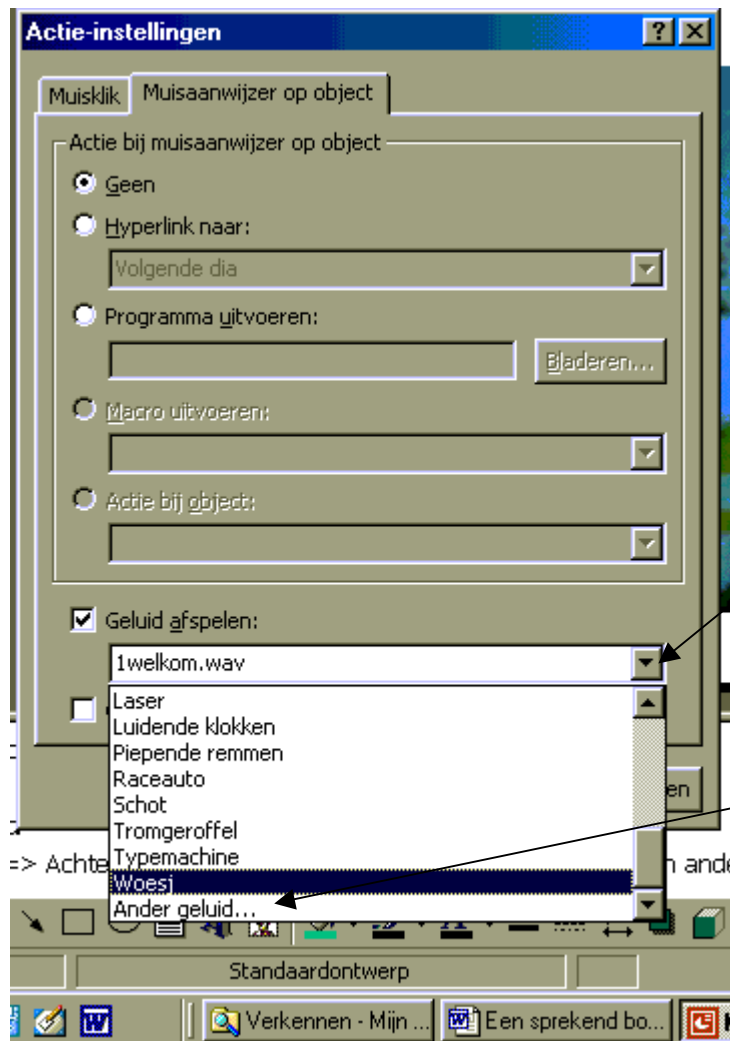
Actie-instellingen

?

Muisklik

Muisaanwijzer op object

Actie bij muisaanwijzer op object

Geen

Hyperlink naar:

Volgende dia

Programma uitvoeren:

Bladeren...

Macro uitvoeren:

Actie bij object:

Geluid afspelen:

1welkom.wav

Laser
Luidende klokken
Piepende remmen
Raceauto
Schot
Tromgeroffel
Typemachine
Woesj
Ander geluid...

en

=> Achte

n ande

Standaardontwerp

Verkennen - Mijn ...

Een sprekend bo...